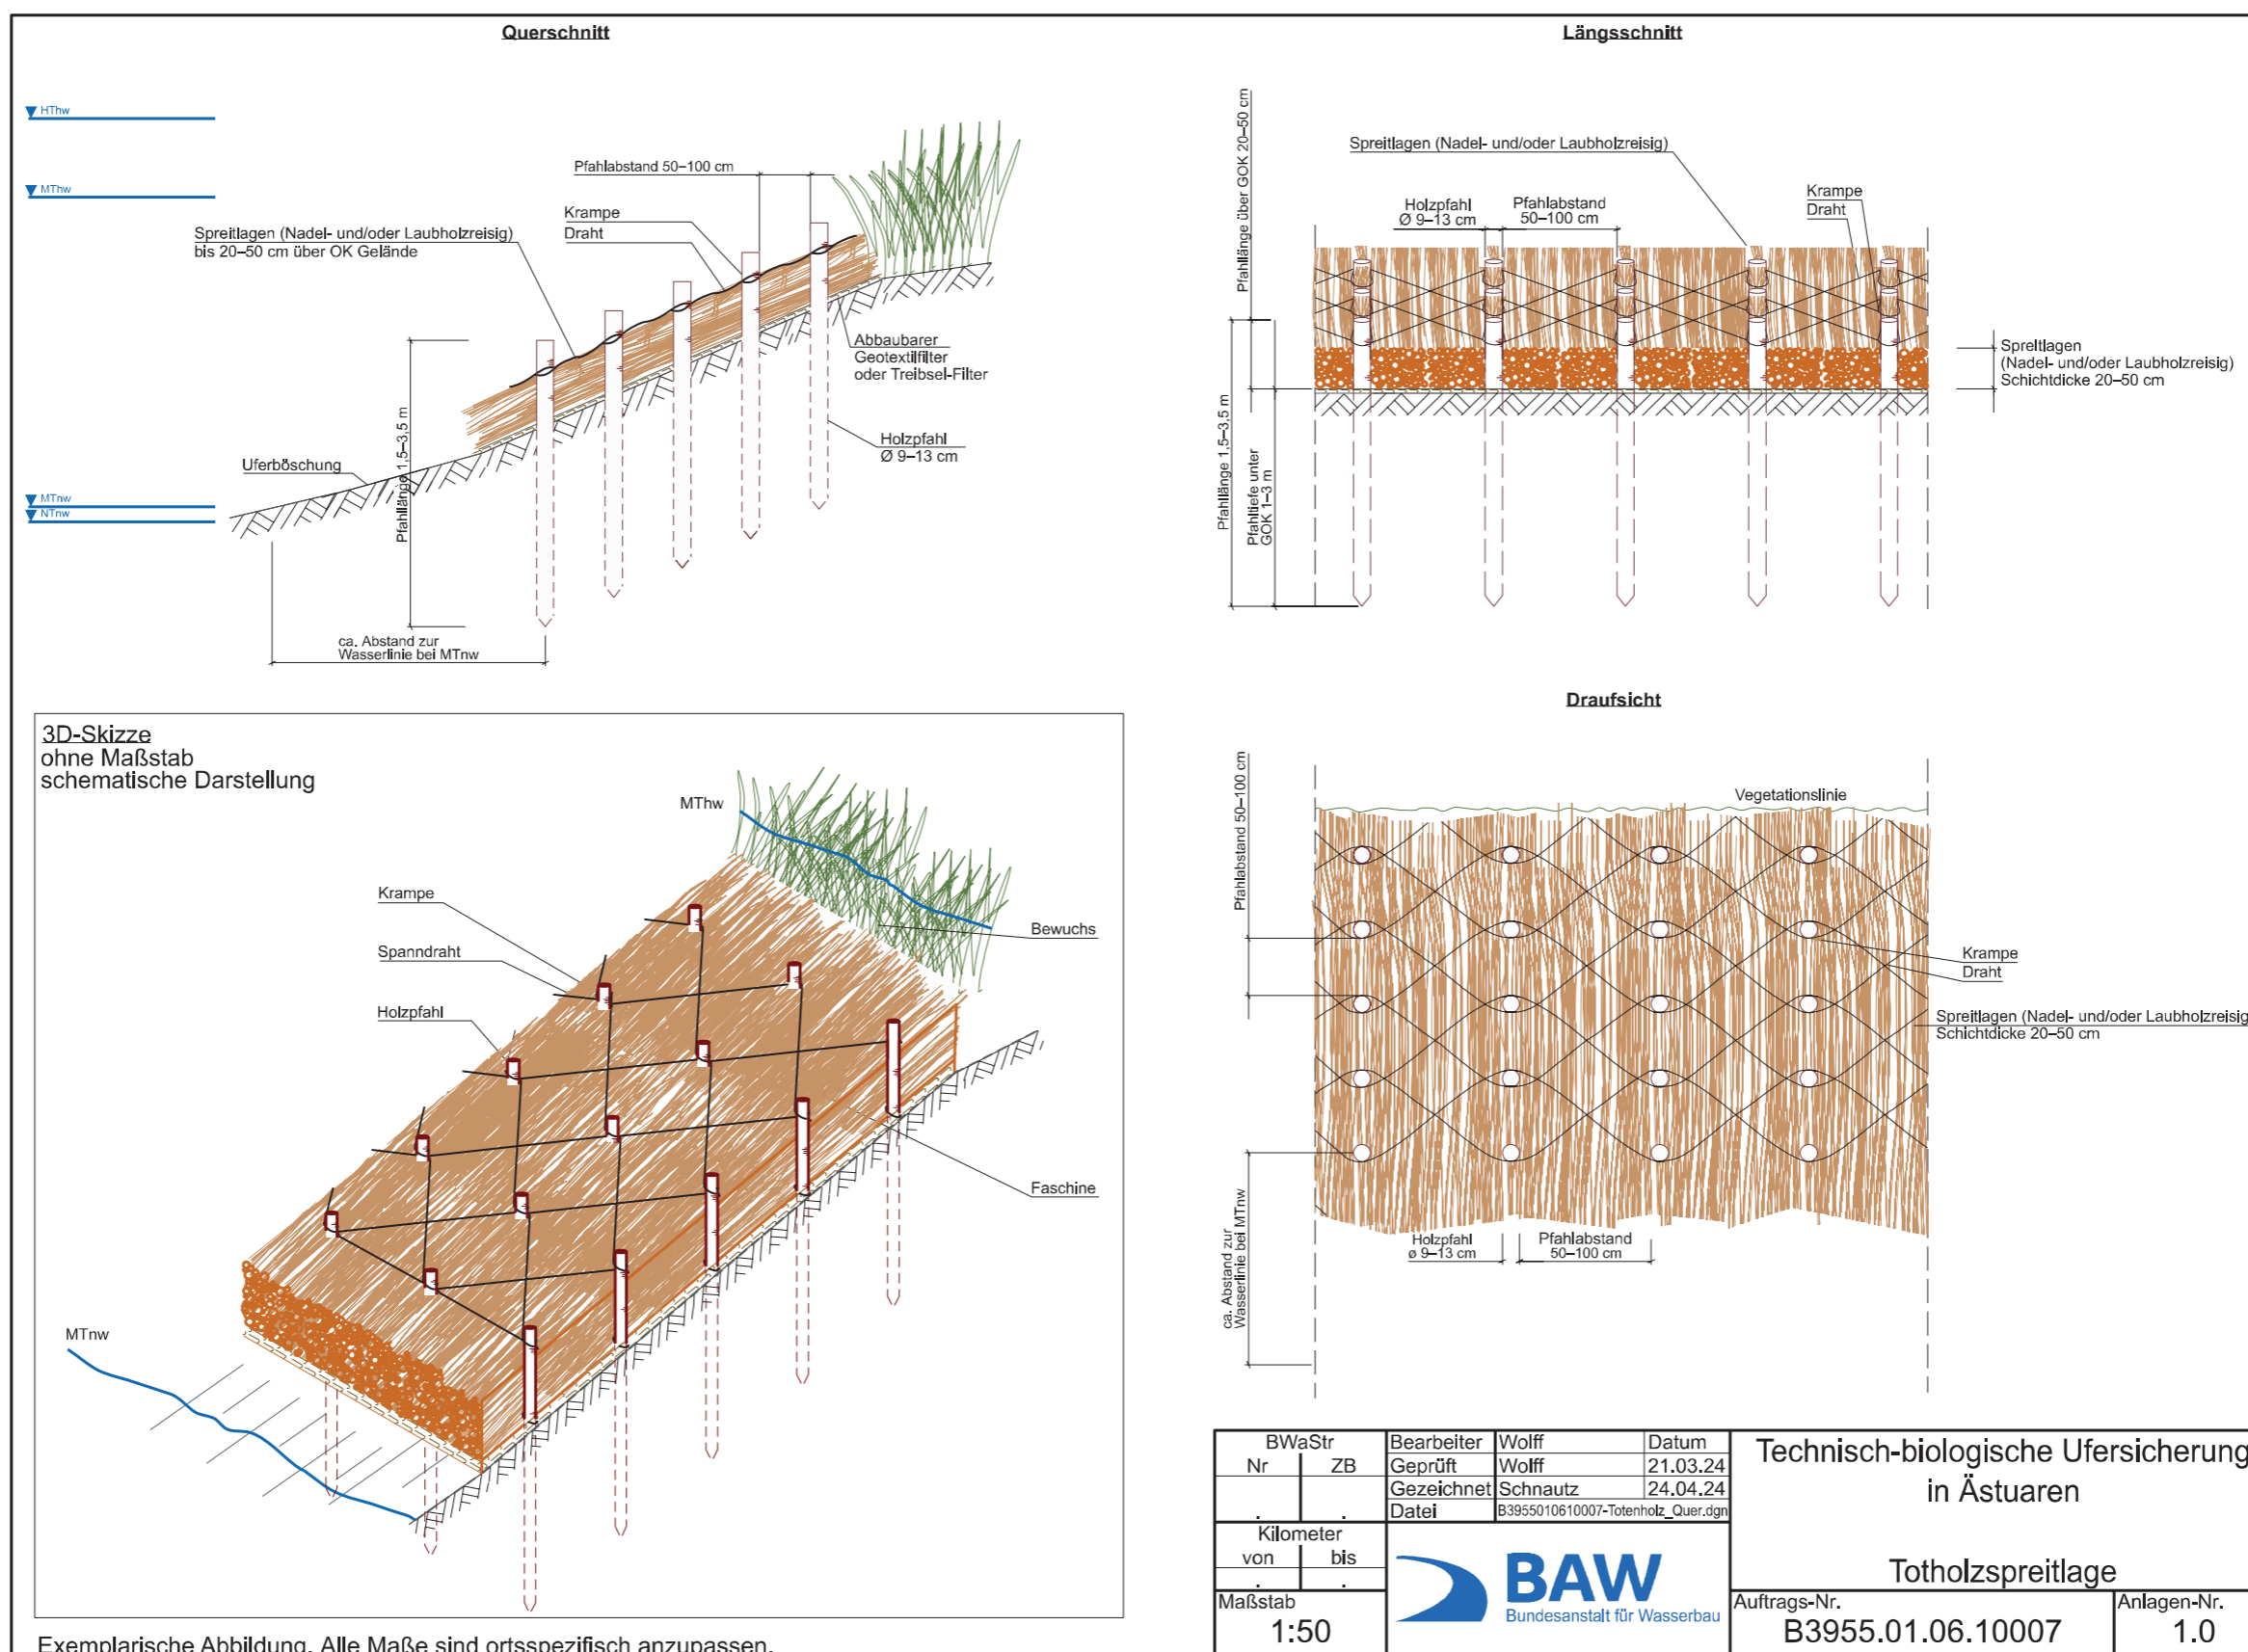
Querschnitt

HThw

MThw

Pfahlabstand 50–100 cm

Krampe
Draht

Spreitlagen (Nadel- und/oder Laubholzreisig)
bis 20–50 cm über OK Gelände

Abbaubarer
Geotextilfilter
oder Treibsel-Filter

Holzpfahl
Ø 9–13 cm

Uferböschung

Pfahllänge 1,5–3,5 m

MTnw
NTnw

ca. Abstand zur
Wasserlinie bei MTnw

Längsschnitt

Pfahllänge über GOK 20–50 cm

Spreitlagen (Nadel- und/oder Laubholzreisig)

Holzpfahl
Ø 9–13 cm

Pfahlabstand
50–100 cm

Krampe
Draht

Spreitlagen
(Nadel- und/oder Laubholzreisig)
Schichtdicke 20–50 cm

Pfahllänge 1,5–3,5 m

Pfahltiefe unter
GOK 1–3 m

Draufsicht

Pfahlabstand 50–100 cm

Vegetationslinie

Krampe
Draht

Spreitlagen (Nadel- und/oder Laubholzreisig
Schichtdicke 20–50 cm

ca. Abstand zur
Wasserlinie bei MTnw

Holzpfahl
ø 9–13 cm

Pfahlabstand
50–100 cm

3D-Skizze
ohne Maßstab
schematische Darstellung

MThw

Krampe

Spanndraht

Holzpfahl

Bewuchs

Faschine

MTnw

Exemplarische Abbildung. Alle Maße sind ortsspezifisch anzupassen.

| BWaStr | | Bearbeiter | Wolff | Datum |
|---|---|---|---|---|
| Nr | ZB | Geprüft | Wolff | 21.03.24 |
| . | . | Gezeichnet | Schnautz | 24.04.24 |
| | | Datei | B3955010610007-Totenholz_Quer.dgn | |

Kilometer
von bis
. .

Maßstab
1:50

BAW
Bundesanstalt für Wasserbau

Technisch-biologische Ufersicherung
in Ästuaren

Totholzspreitlage

Auftrags-Nr.
B3955.01.06.10007

Anlagen-Nr.
1.0